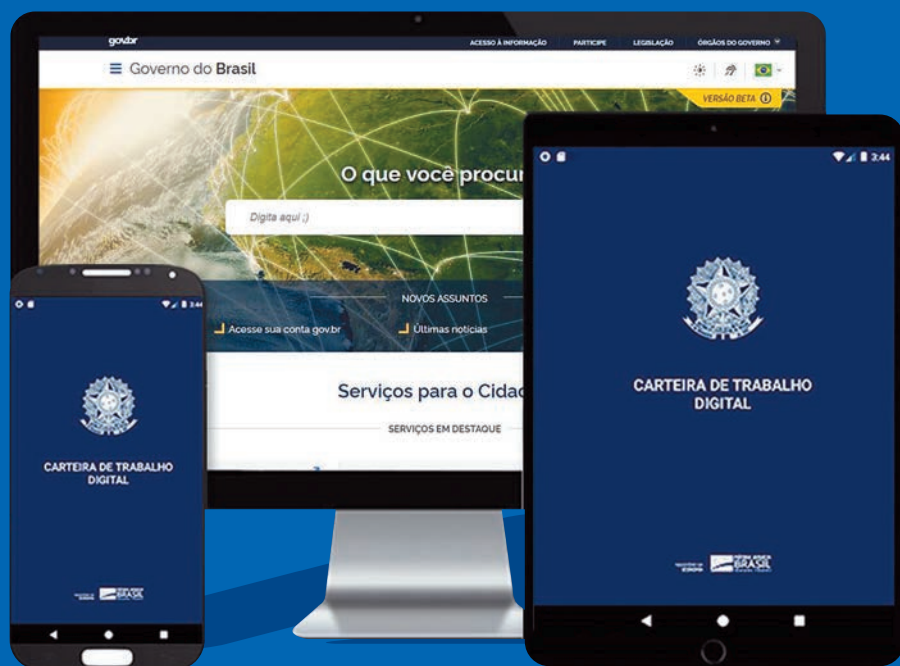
gov.br
ACESSO À INFORMAÇÃO
PARTICIPE
LEGISLAÇÃO
ÓRGÃOS DO GOVERNO

Governo do Brasil

VERSÃO BETA

O que você procur

Digite aqui ;)

NOVOS ASSUNTOS

Acesse sua conta gov.br
Últimas notícias

Serviços para o Cidad

SERVIÇOS EM DESTAQUE

3:44

CARTEIRA DE TRABALHO DIGITAL

BRASIL

3:44

CARTEIRA DE TRABALHO DIGITAL

BRASIL